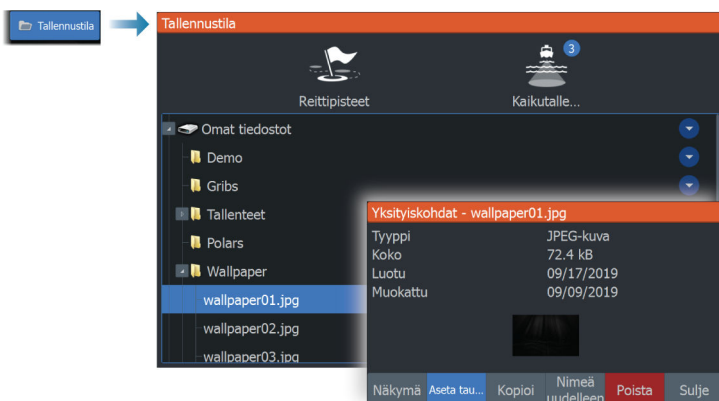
Tallennustila

Tallennustila

Reittipisteet

3

Kaikutalle...

Omat tiedostot

Demo

Gribs

Tallenteet

Polars

Wallpaper

wallpaper01.jpg

wallpaper02.jpg

wallpaper03.jpg

Yksityiskohdat - wallpaper01.jpg

| Tyyppi | JPEG-kuva |
|---|---|
| Koko | 72.4 kB |
| Luotu | 09/17/2019 |
| Muokattu | 09/09/2019 |

Näkymä Aseta tau... Kopioi Nimeä uudelleen Poista Sulje